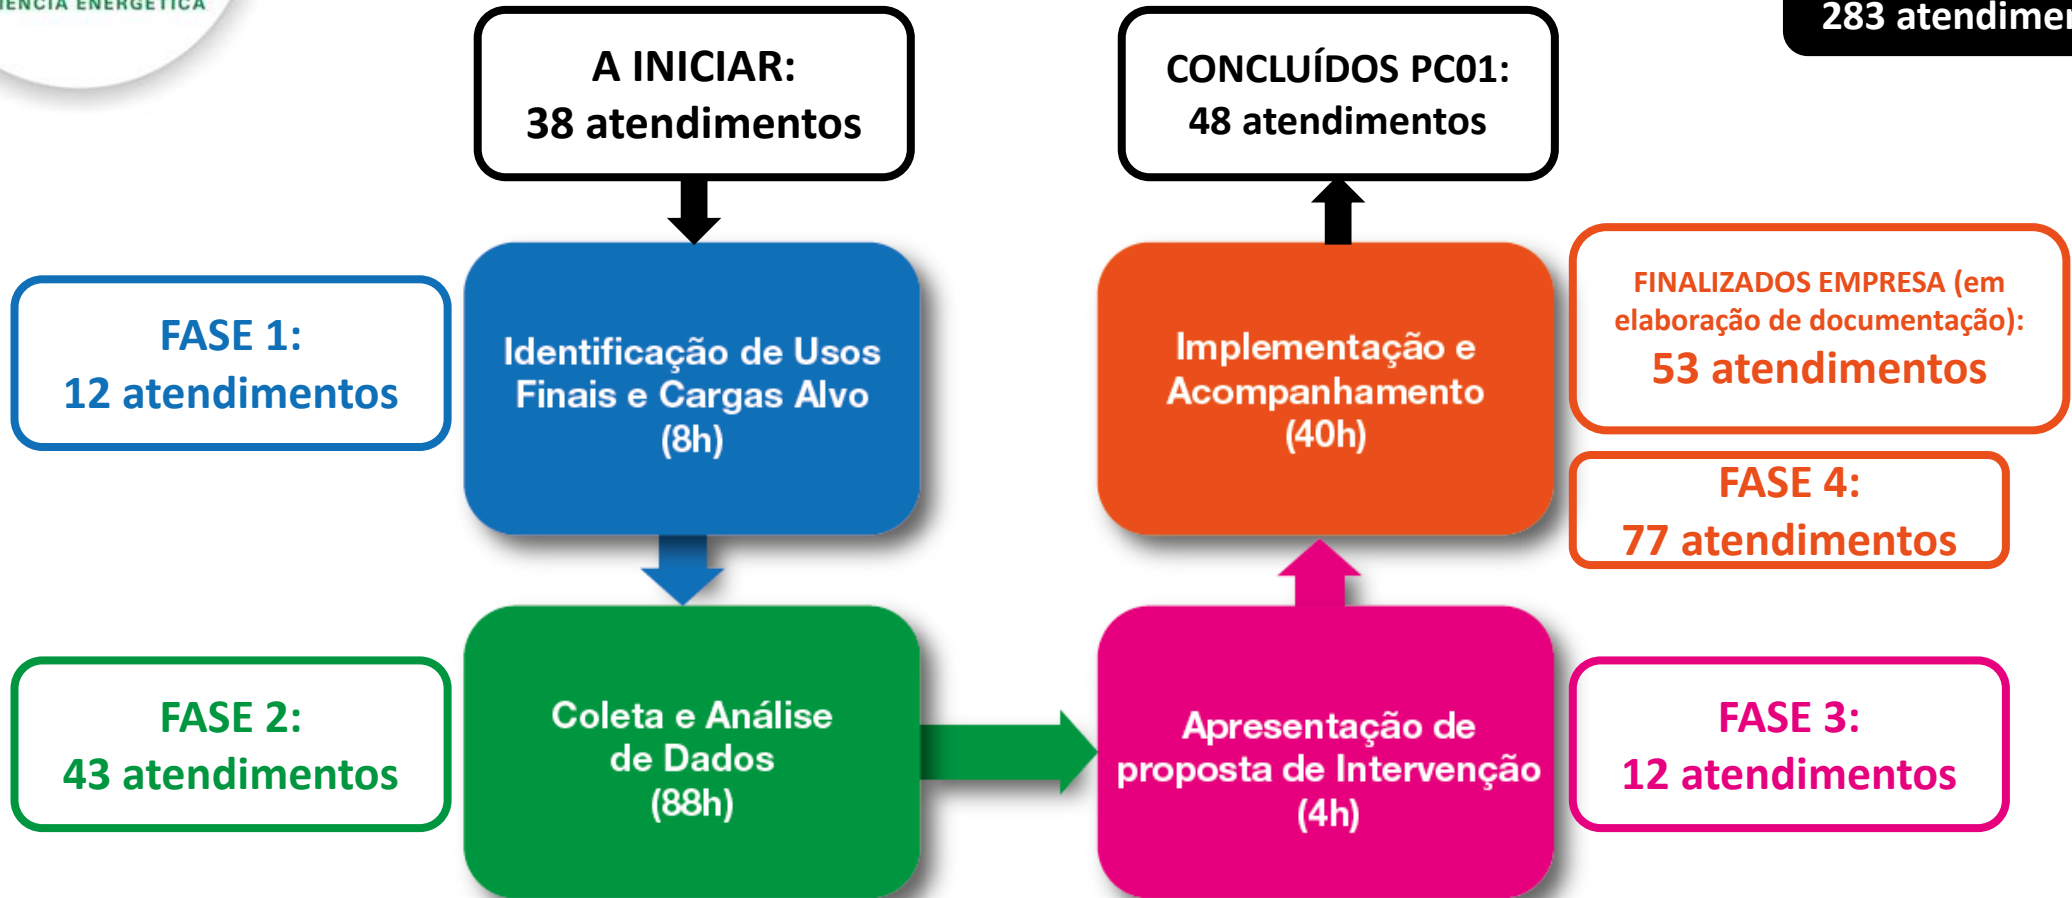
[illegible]ÊNCIA ENERGÉTICA

283 atendime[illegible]

A INICIAR:
38 atendimentos

CONCLUÍDOS PC01:
48 atendimentos

FASE 1:
12 atendimentos

Identificação de Usos Finais e Cargas Alvo (8h)

Implementação e Acompanhamento (40h)

FINALIZADOS EMPRESA (em elaboração de documentação):
53 atendimentos

FASE 4:
77 atendimentos

FASE 2:
43 atendimentos

Coleta e Análise de Dados (88h)

Apresentação de proposta de Intervenção (4h)

FASE 3:
12 atendimentos